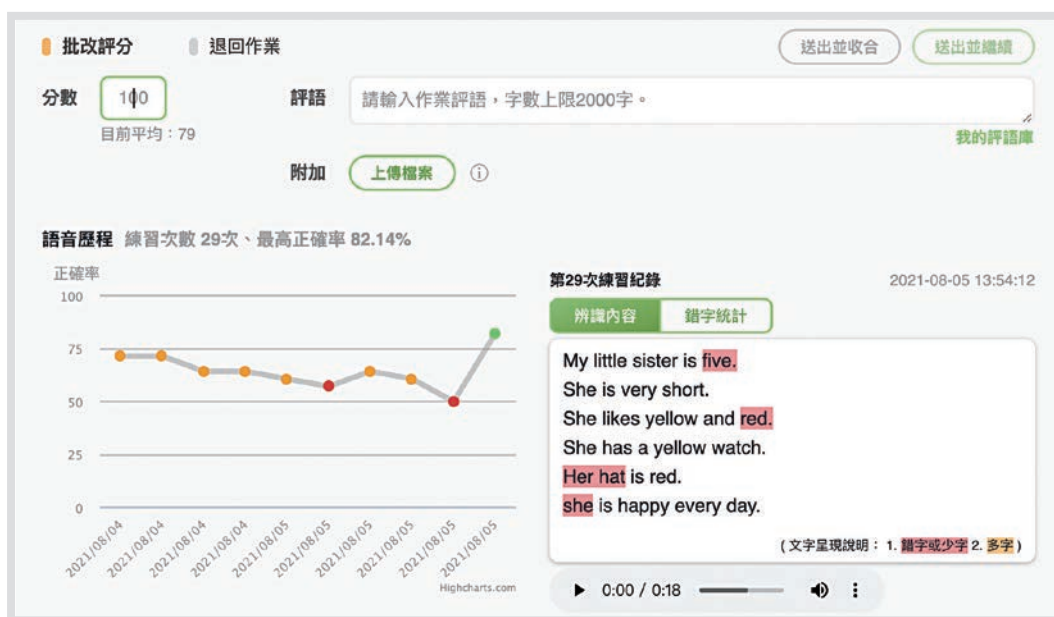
批改評分 退回作業

送出並收合 送出並繼續

分數 100
目前平均：79

評語 請輸入作業評語，字數上限2000字。

我的評語庫

附加 上傳檔案 ⓘ

語音歷程 練習次數 29次、最高正確率 82.14%

正確率
100
75
50
25
0

2021/08/04
2021/08/04
2021/08/04
2021/08/04
2021/08/05
2021/08/05
2021/08/05
2021/08/05
2021/08/05
2021/08/05

Highcharts.com

第29次練習紀錄 2021-08-05 13:54:12

辨識內容 錯字統計

My little sister is five.
She is very short.
She likes yellow and red.
She has a yellow watch.
Her hat is red.
she is happy every day.

（文字呈現說明：1. 錯字或少字 2. 多字）

0:00 / 0:18